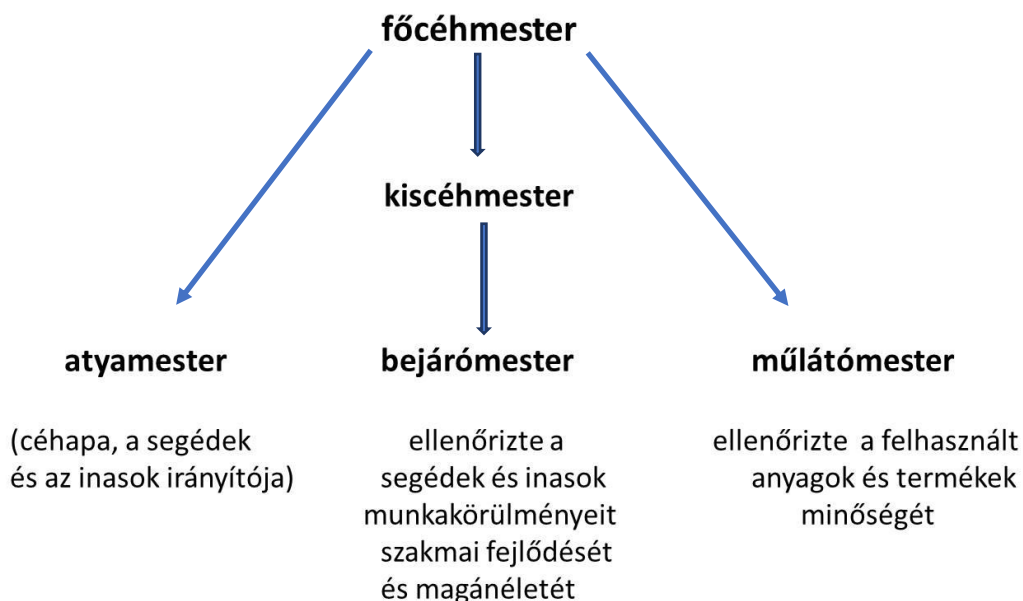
főcéhmester

kiscéhmester

atyamester

(céhapa, a segédek és az inasok irányítója)

bejárómester

ellenőrizte a segédek és inasok munkakörülményeit szakmai fejlődését és magánéletét

műlátómester

ellenőrizte a felhasznált anyagok és termékek minőségét